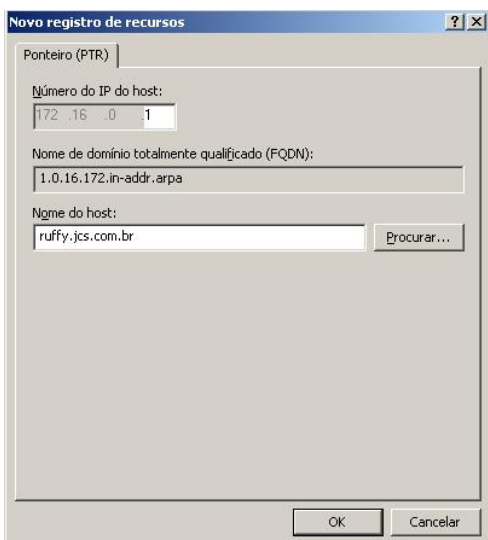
Novo registro de recursos

?

X

Ponteiro (PTR)

Número do IP do host:

172 .16 .0 .1

Nome de domínio totalmente qualificado (FQDN):

1.0.16.172.in-addr.arpa

Nome do host:

ruffy.jcs.com.br

Procurar...

OK

Cancelar